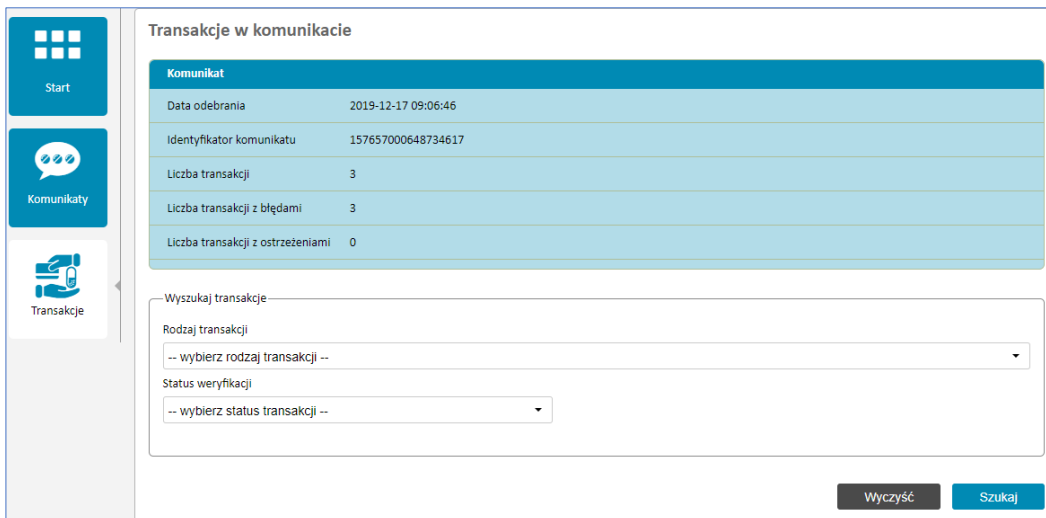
Start

Komunikaty

Transakcje

Transakcje w komunikacie

Komunikat

| | |
|---|---|
| Data odebrania | 2019-12-17 09:06:46 |
| Identyfikator komunikatu | 157657000648734617 |
| Liczba transakcji | 3 |
| Liczba transakcji z błędami | 3 |
| Liczba transakcji z ostrzeżeniami | 0 |

Wyszukaj transakcje

Rodzaj transakcji

-- wybierz rodzaj transakcji --

Status weryfikacji

-- wybierz status transakcji --

Wyczyść

Szukaj